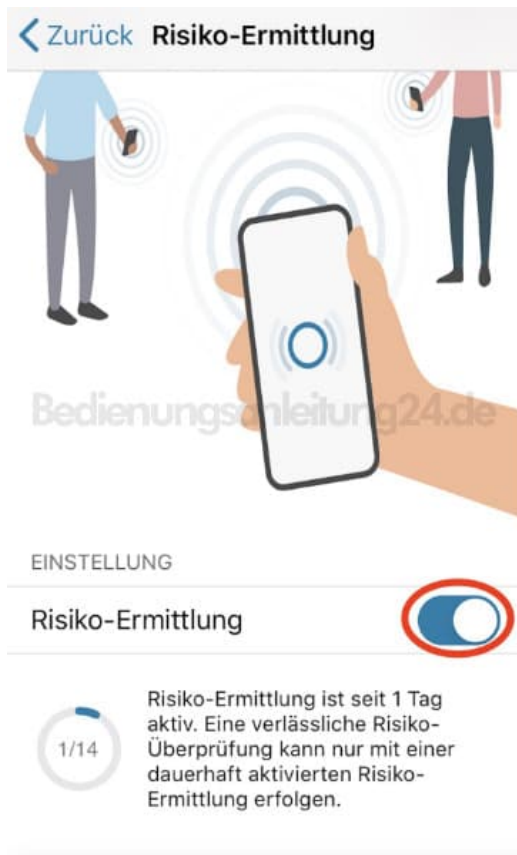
Zurück Risiko-Ermittlung

Bedienungsanleitung24.de

EINSTELLUNG

Risiko-Ermittlung

1/14

Risiko-Ermittlung ist seit 1 Tag aktiv. Eine verlässliche Risiko-Überprüfung kann nur mit einer dauerhaft aktivierten Risiko-Ermittlung erfolgen.